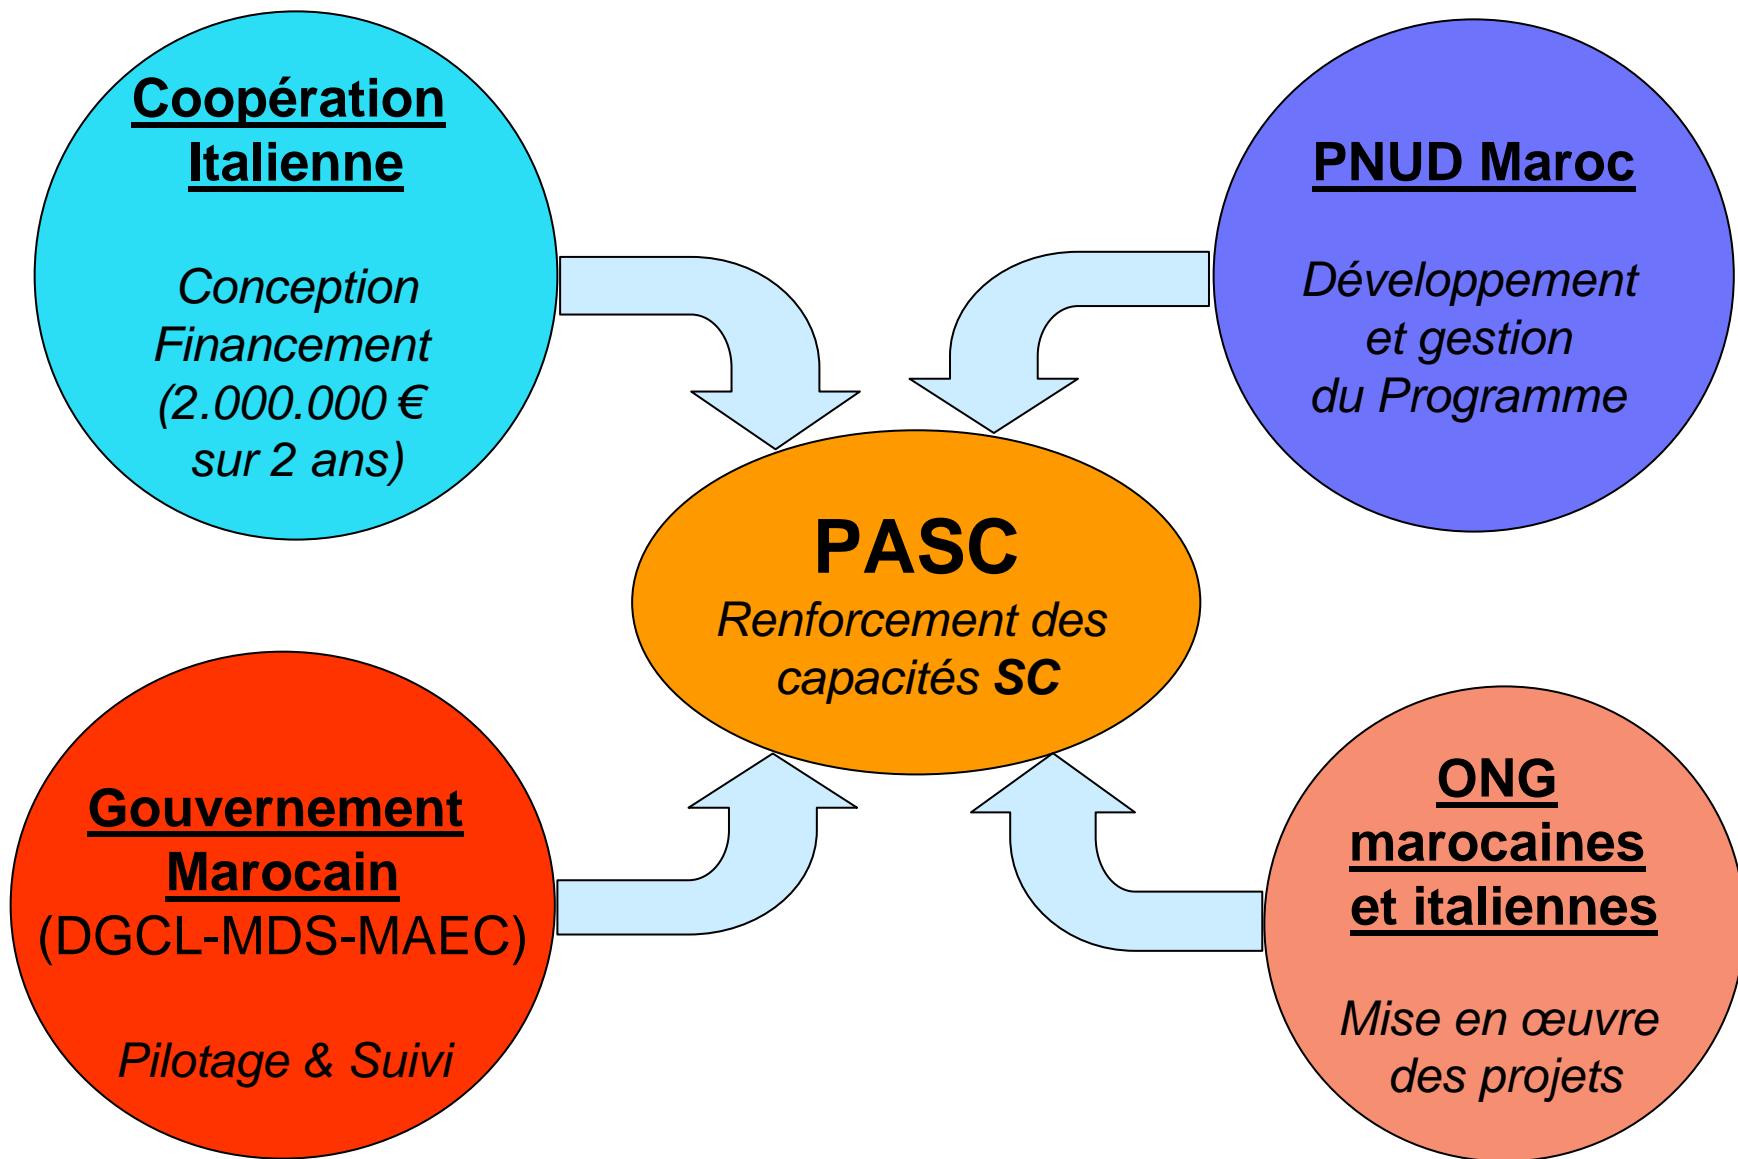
Coopération Italienne

Conception
Financement
(2.000.000 €
sur 2 ans)

PNUD Maroc

Développement
et gestion
du Programme

PASC
Renforcement des capacités SC

Gouvernement Marocain
(DGCL-MDS-MAEC)

Pilotage & Suivi

ONG marocaines et italiennes

Mise en œuvre des projets